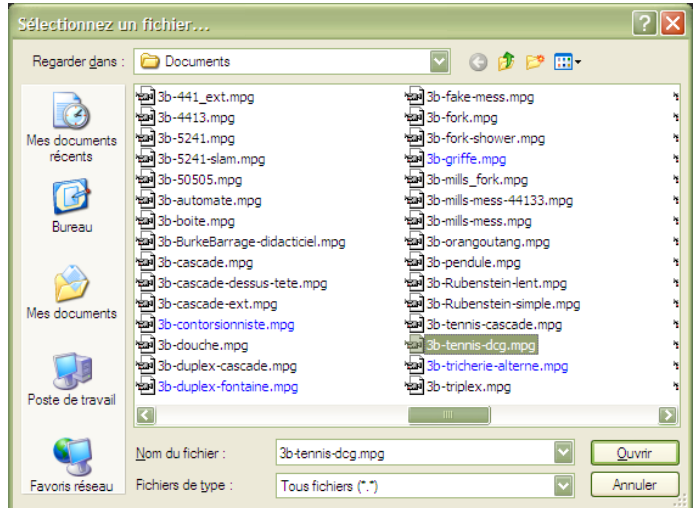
Sélectionnez un fichier...

Regarder dans : Documents

Mes documents récents

Bureau

Mes documents

Poste de travail

Favoris réseau

3b-441_ext.mpg
3b-4413.mpg
3b-5241.mpg
3b-5241-slam.mpg
3b-50505.mpg
3b-automate.mpg
3b-boite.mpg
3b-BurkeBarrage-didacticiel.mpg
3b-cascade.mpg
3b-cascade-dessus-tete.mpg
3b-cascade-ext.mpg
3b-contorsionniste.mpg
3b-douche.mpg
3b-duplex-cascade.mpg
3b-duplex-fontaine.mpg

3b-fake-mess.mpg
3b-fork.mpg
3b-fork-shower.mpg
3b-griffe.mpg
3b-mills_fork.mpg
3b-mills-mess-44133.mpg
3b-mills-mess.mpg
3b-orangoutang.mpg
3b-pendule.mpg
3b-Rubenstein-lent.mpg
3b-Rubenstein-simple.mpg
3b-tennis-cascade.mpg
3b-tennis-dcg.mpg
3b-tricherie-alterne.mpg
3b-triplex.mpg

Nom du fichier : 3b-tennis-dcg.mpg
Ouvrir

Fichiers de type : Tous fichiers (*.*)
Annuler